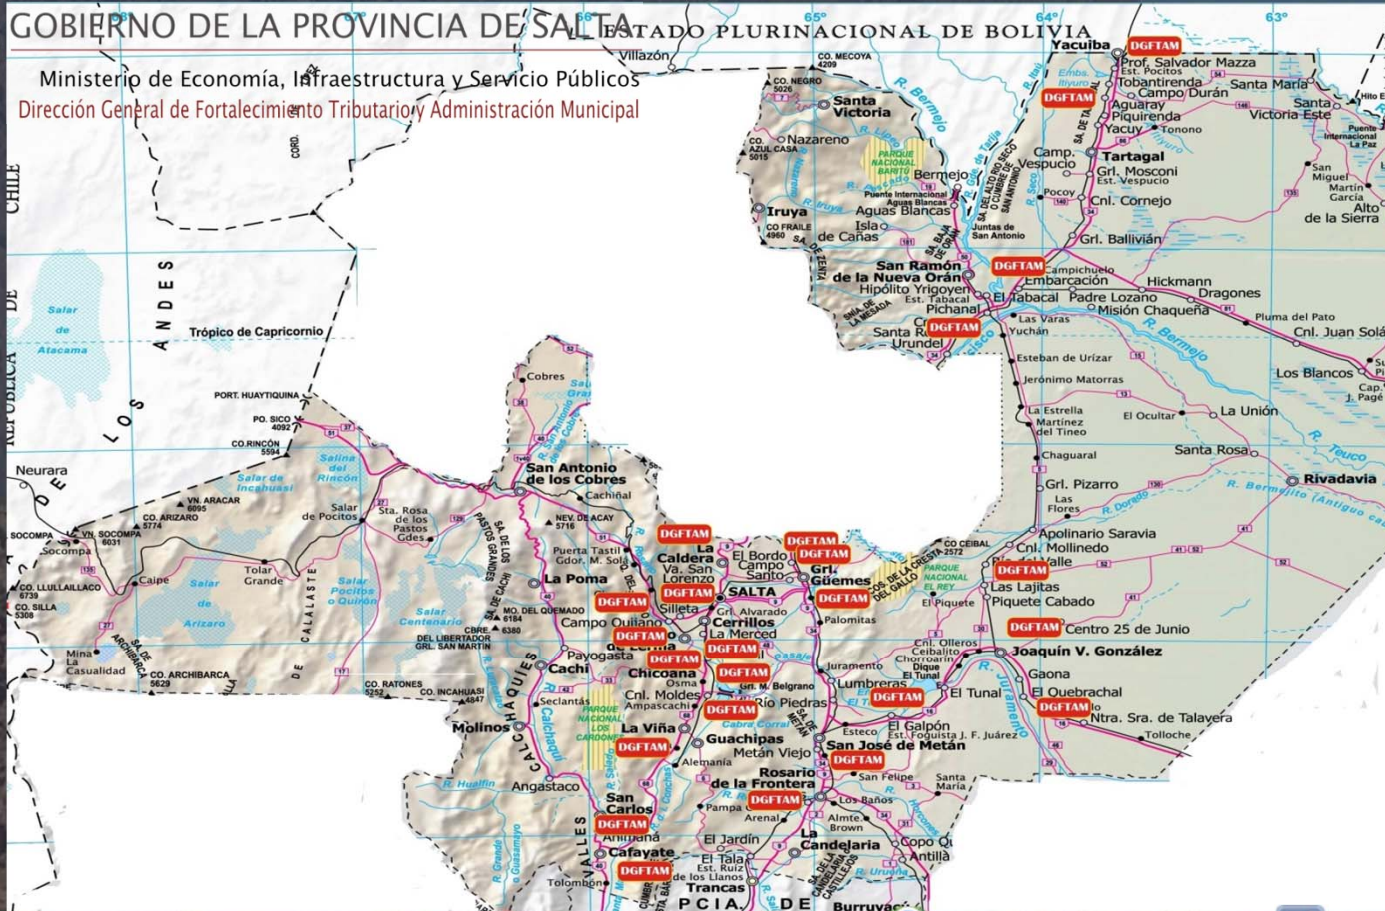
GOBIERNO DE LA PROVINCIA DE SALTA
Ministerio de Economía, Infraestructura y Servicio Públicos
Dirección General de Fortalecimiento Tributario y Administración Municipal

ESTADO PLURINACIONAL DE BOLIVIA
Villazón
CO. MECOYA 4209
Yacuiba
DGFTAM
Prof. Salvador Mazza
Est. Pocitos
Tobantirenda
Campo Durán
Santa María
Aguaray
Piquirenda
Yacuy
Tonono
Santa Victoria Este
CO. NEGRO 5026
Santa Victoria
Nazareno
CO. AZUL CASA 5015
PARQUE NACIONAL BARITÚ
Bermejo
Camp. Vespucio
Tartagal
Grl. Mosconi
Est. Vespucio
Pocoy
Cnl. Cornejo
Puente Internacional Aguas Blancas
Aguas Blancas
Iruya
CO FRAILE 4960
Isla de Cañas
Juntas de San Antonio
Grl. Ballivián
San Ramón de la Nueva Orán
Hipólito Yrigoyen
Est. Tabacal
Pichanal
Campichuelo
Embarcación
El Tabacal
Hickmann
Dragones
Padre Lozano
Misión Chaqueña
Pluma del Pato
Cnl. Juan Solá
Santa Rosa
Urundel
Las Varas
Yuchán
Esteban de Urízar
Jerónimo Matorras
Los Blancos
La Estrella
Martínez del Tineo
El Ocultar
La Unión
Chaguaral
Santa Rosa
Grl. Pizarro
Las Flores
Rivadavia
R. Bermejo
R. Teuco
Salar de Atacama
ANDES
LOS
Trópico de Capricornio
PORT. HUAYTIQUINA
PO. SICO 4092
CO.RINCÓN 5594
Cobres
San Antonio de los Cobres
Cachiñal
Neurara
Salina del Rincón
Salar de Incahuasi
VN. ARACAR 6095
CO. ARIZARO 5774
Salar de Pocitos
Sta. Rosa de los Pastos Gdes.
NEV. DE ACAY 5716
SOCOMPA
VN. SOCOMPA 6031
Socompa
Caipe
Tolar Grande
Salar de Arizaro
CO. LLULLAILLACO 6739
CO. SILLA 5308
Salar Pocitos o Quirón
Salar Centenario
MO. DEL QUEMADO 6184
CBRE. 6380
DEL LIBERTADOR GRL. SAN MARTIN
Puerta Tastil
Gdor. M. Solá
La Poma
La Caldera
Va. San Lorenzo
El Bordo
Campo Santo
Grl. Güemes
CO CEIBAL 2572
PARQUE NACIONAL EL REY
Apolinario Saravia
Cnl. Mollinedo
Río del Valle
Las Lajitas
Piquete Cabado
El Piquete
Centro 25 de Junio
SALTA
Silleta
Grl. Alvarado
Cerrillos
La Merced
Campo Quijano
Palomitas
Payogasta
Cachi
Chicoana
Osma
Cnl. Moldes
Ampascachi
Grl. M. Belgrano
Río Piedras
Juramento
Lumbreras
Cnl. Olleros
Ceibalito
Chorroarín
Dique El Tunal
El Tunal
Joaquín V. González
Gaona
El Quebrachal
Ntra. Sra. de Talavera
Tolloche
Mina La Casualidad
CO. ARCHIBARCA
CO. RATONES 5252
CO. INCAHUASI 4847
Seclantás
PARQUE NACIONAL LOS CARDONES
Molinos
La Viña
Guachipas
Alemanía
Metán Viejo
Esteco
El Galpón
Est. Foguista J. F. Juárez
San José de Metán
Rosario de la Frontera
San Felipe
Santa María
Los Baños
Angastaco
San Carlos
Pampa
Arenal
Almte. Brown
Animaná
El Jardín
La Candelaria
Copo Quile
Antillá
Cafayate
El Tala
Est. Ruiz de los Llanos
Trancas
Tolombón
Burruyacú
PCIA. DE
CALCHAQUIES
VALLES
CALALASTE
R. Juramento
R. Calchaquí
R. Dorado
DGFTAM
DGFTAM
DGFTAM
DGFTAM
DGFTAM
DGFTAM
DGFTAM
DGFTAM
DGFTAM
DGFTAM
DGFTAM
DGFTAM
DGFTAM
DGFTAM
DGFTAM
DGFTAM
DGFTAM
DGFTAM
DGFTAM
DGFTAM
DGFTAM
DGFTAM
DGFTAM
DGFTAM
CHILE
REPÚBLICA DE
65°
64°
63°
66°